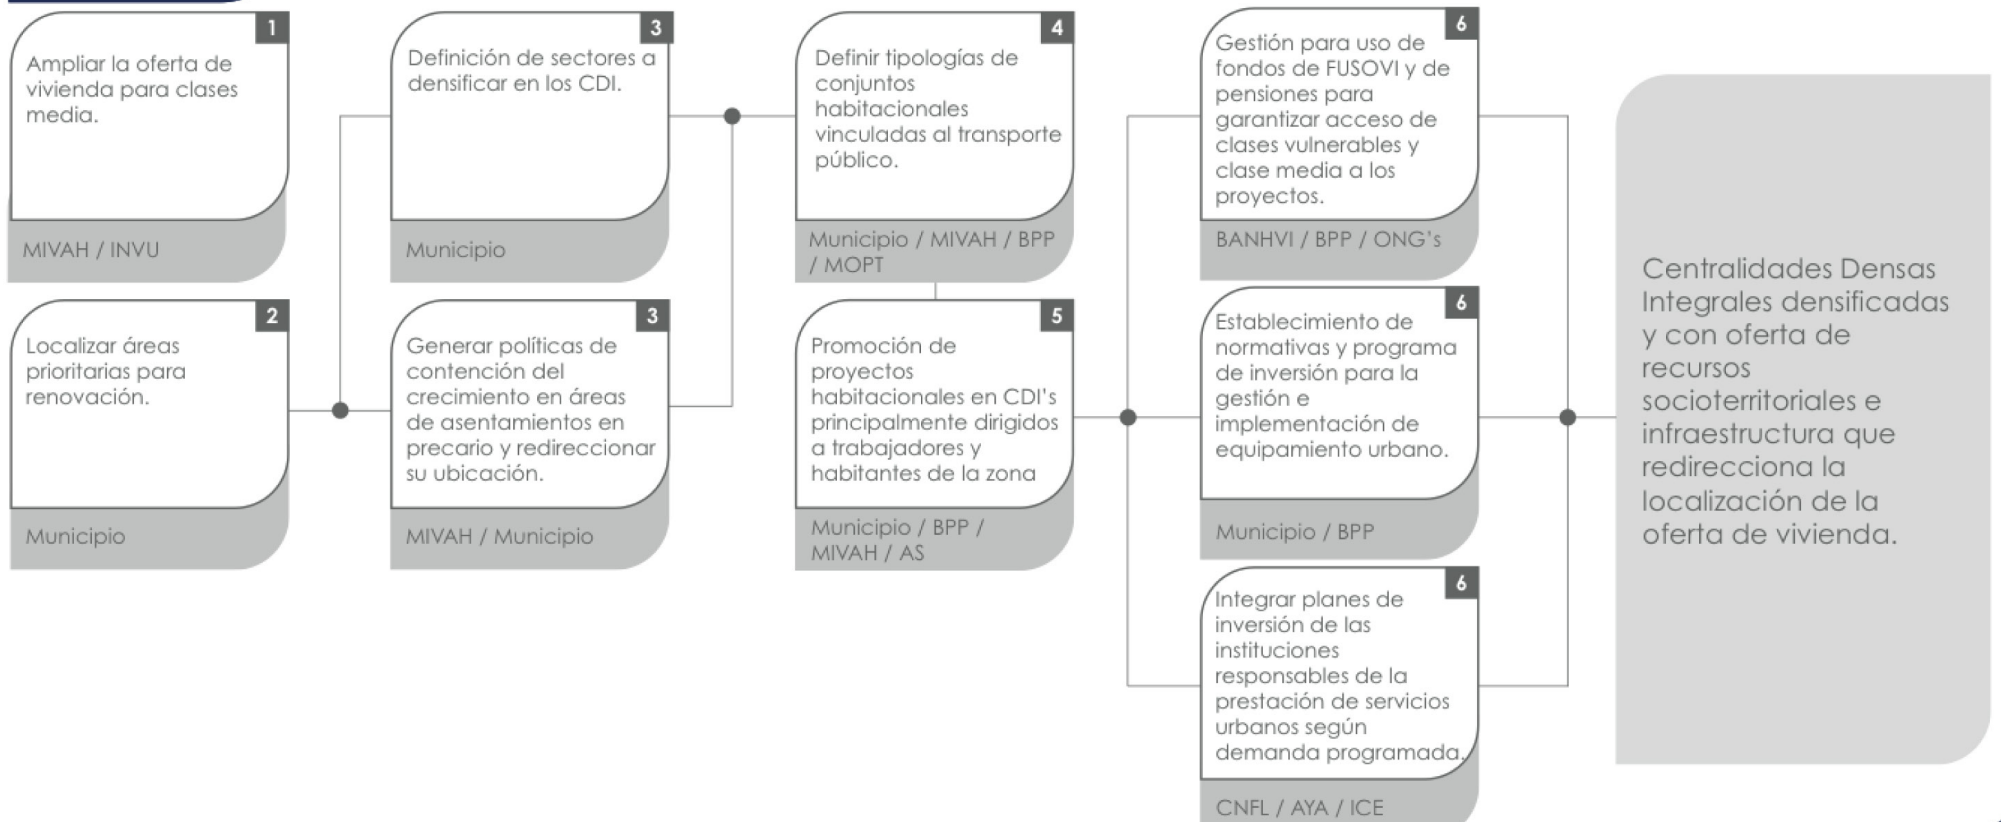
1

Ampliar la oferta de vivienda para clases media.

MIVAH / INVU

2

Localizar áreas prioritarias para renovación.

Municipio

3

Definición de sectores a densificar en los CDI.

Municipio

3

Generar políticas de contención del crecimiento en áreas de asentamientos en precario y redireccionar su ubicación.

MIVAH / Municipio

4

Definir tipologías de conjuntos habitacionales vinculadas al transporte público.

Municipio / MIVAH / BPP / MOPT

5

Promoción de proyectos habitacionales en CDI's principalmente dirigidos a trabajadores y habitantes de la zona

Municipio / BPP / MIVAH / AS

6

Gestión para uso de fondos de FUSOVI y de pensiones para garantizar acceso de clases vulnerables y clase media a los proyectos.

BANHVI / BPP / ONG's

6

Establecimiento de normativas y programa de inversión para la gestión e implementación de equipamiento urbano.

Municipio / BPP

6

Integrar planes de inversión de las instituciones responsables de la prestación de servicios urbanos según demanda programada.

CNFL / AYA / ICE

Centralidades Densas Integrales densificadas y con oferta de recursos socioterritoriales e infraestructura que redirecciona la localización de la oferta de vivienda.